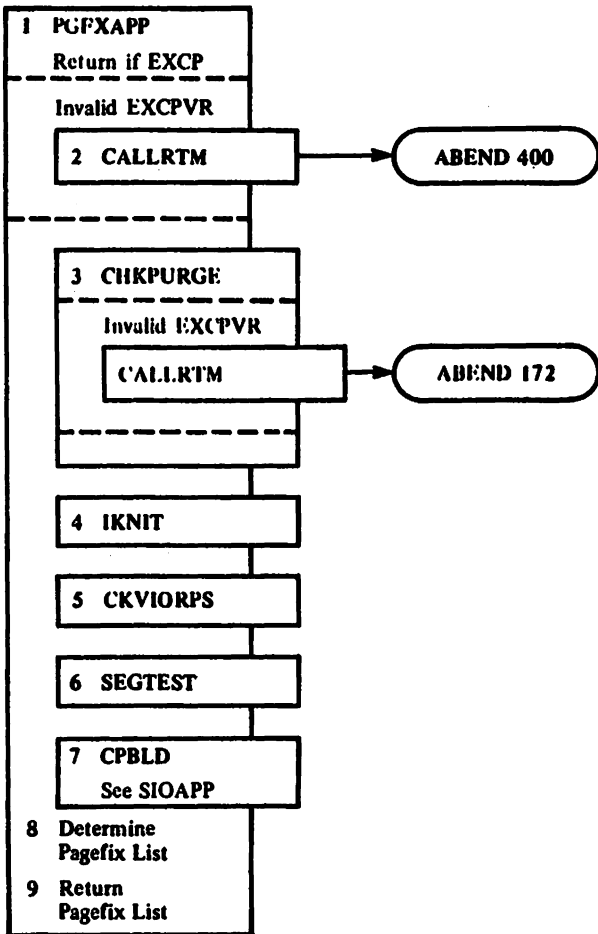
1 PGFXAPP
Return if EXCP

Invalid EXCPVR

2 CALLRTM

ABEND 400

3 CHKPURGE

Invalid EXCPVR

CALLRTM

ABEND 172

4 IKNIT

5 CKVIORPS

6 SEGTEST

7 CPBLD
See SIOAPP

8 Determine Pagefix List

9 Return Pagefix List